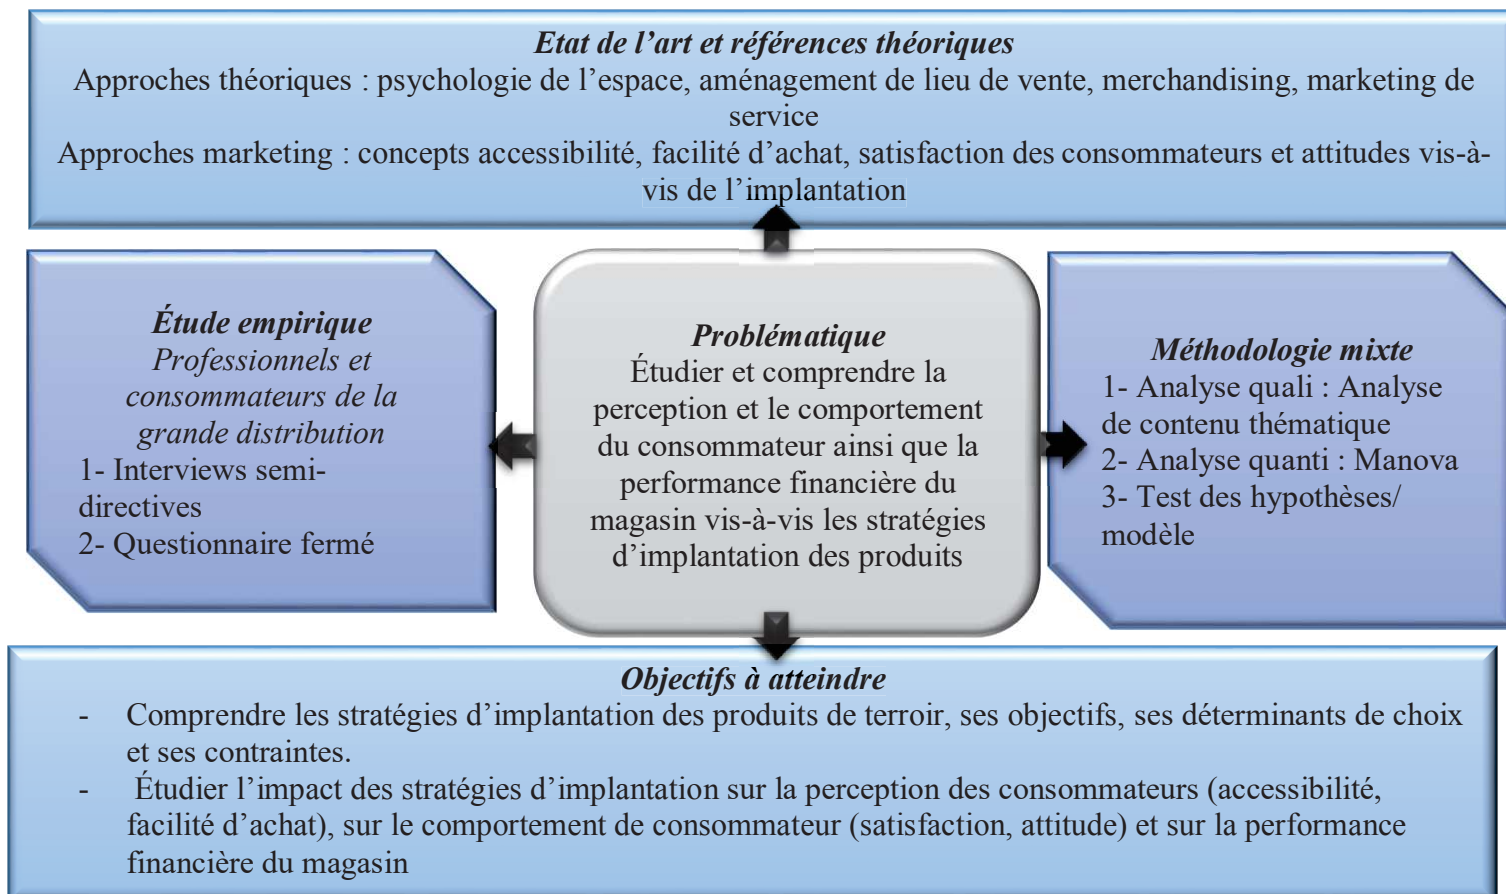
Etat de l’art et références théoriques
Approches théoriques : psychologie de l’espace, aménagement de lieu de vente, merchandising, marketing de service
Approches marketing : concepts accessibilité, facilité d’achat, satisfaction des consommateurs et attitudes vis-à-vis de l’implantation

Étude empirique
Professionnels et consommateurs de la grande distribution
1- Interviews semi-directives
2- Questionnaire fermé

Problématique
Étudier et comprendre la perception et le comportement du consommateur ainsi que la performance financière du magasin vis-à-vis les stratégies d’implantation des produits

Méthodologie mixte
1- Analyse quali : Analyse de contenu thématique
2- Analyse quanti : Manova
3- Test des hypothèses/ modèle

Objectifs à atteindre
- Comprendre les stratégies d’implantation des produits de terroir, ses objectifs, ses déterminants de choix et ses contraintes.
- Étudier l’impact des stratégies d’implantation sur la perception des consommateurs (accessibilité, facilité d’achat), sur le comportement de consommateur (satisfaction, attitude) et sur la performance financière du magasin